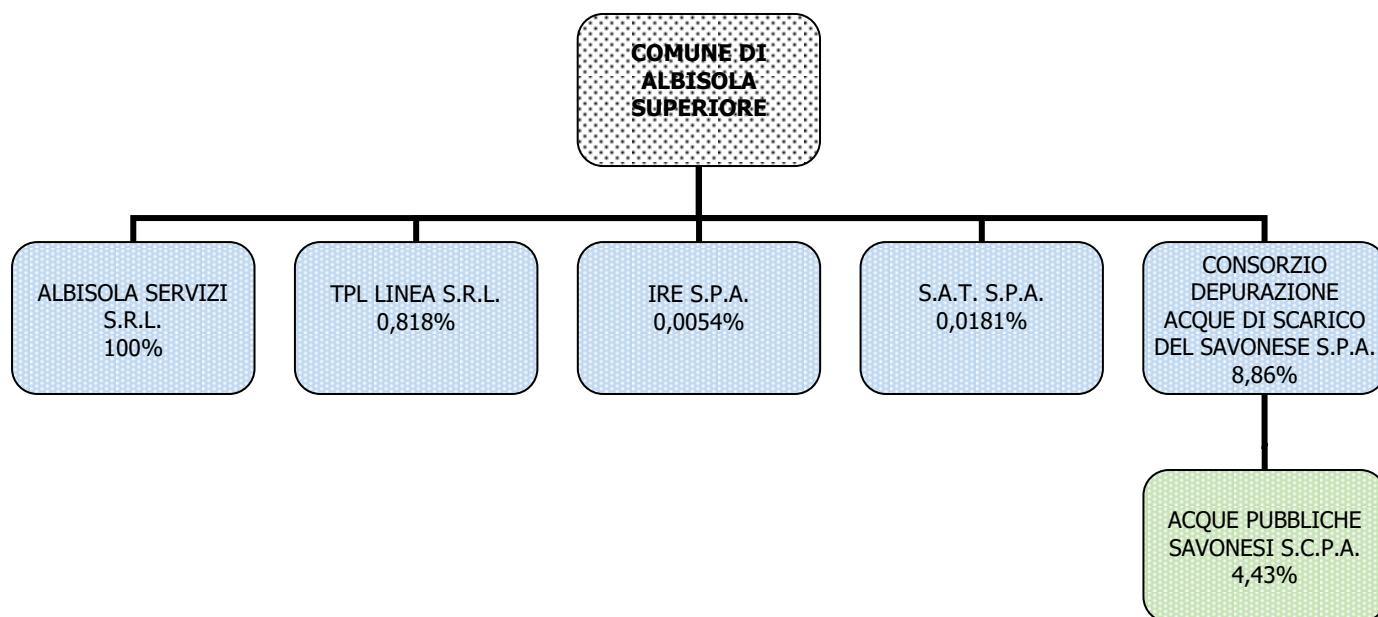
COMUNE DI ALBISOLA SUPERIORE

ALBISOLA SERVIZI S.R.L. 100%

TPL LINEA S.R.L. 0,818%

IRE S.P.A. 0,0054%

S.A.T. S.P.A. 0,0181%

CONSORZIO DEPURAZIONE ACQUE DI SCARICO DEL SAVONESE S.P.A. 8,86%

ACQUE PUBBLICHE SAVONESI S.C.P.A. 4,43%